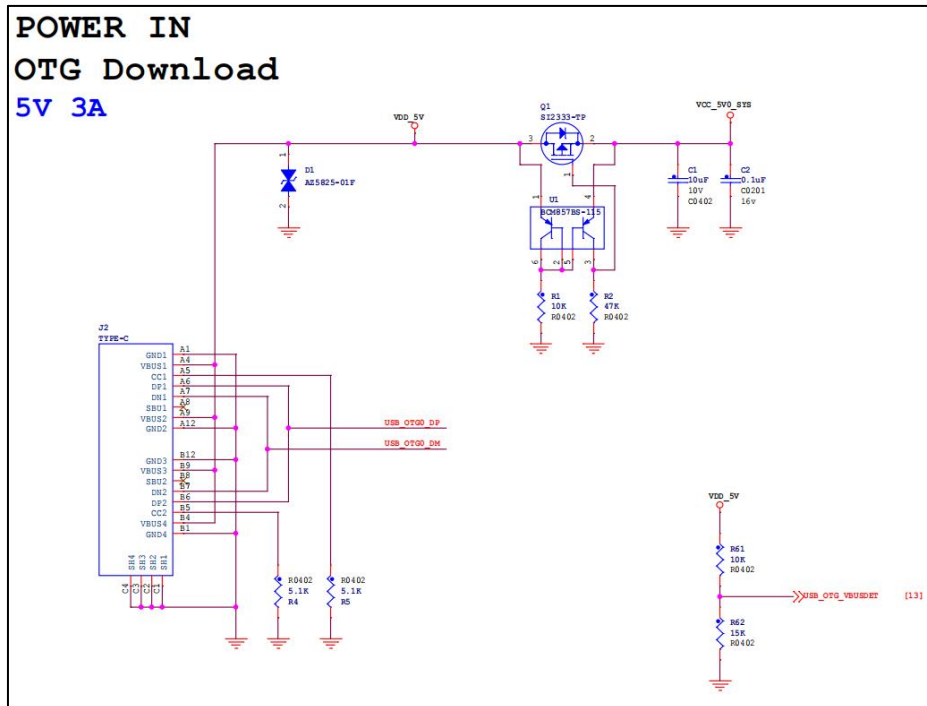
POWER IN
OTG Download
5V 3A

VDD_5V
Q1
SI2333-TP
VCC_5V0_SYS
3
2
1
D1
AZ5825-01F
2
1
C1
10uF
10V
C0402
C2
0.1uF
C0201
16v
U1
BCM857BS-115
1
4
6
2
5
3
R1
10K
R0402
R2
47K
R0402

J2
TYPE-C
GND1 A1
VBUS1 A4
CC1 A5
DP1 A6
DN1 A7
SBU1 A8
VBUS2 A9
GND2 A12
GND3 B12
VBUS3 B9
SBU2 B8
DN2 B7
DP2 B6
CC2 B5
VBUS4 B4
GND4 B1
SH4 SH3 SH2 SH1
C4 C3 C2 C1

USB_OTG0_DP
USB_OTG0_DM

R0402
5.1K
R4
R0402
5.1K
R5

VDD_5V
R61
10K
R0402
USB_OTG_VBUSDET [13]
R62
15K
R0402